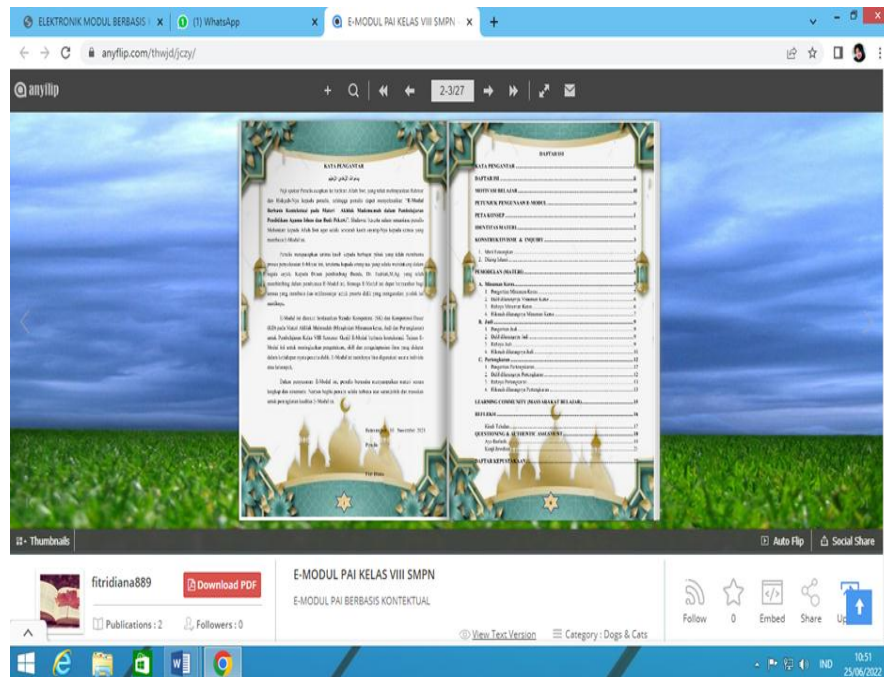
ELEKTRONIK MODUL BERBASIS | (1) WhatsApp | E-MODUL PAI KELAS VIII SMPN

anyflip.com/thwjd/jczy/

anyflip

2-3/27

KATA PENGANTAR

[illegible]

DAFTAR ISI

KATA PENGANTAR
DAFTAR ISI
MOTIVASI BELAJAR
PETUNJUK PENGGUNAAN E-MODUL
PETA KONSEP
IDENTITAS MATERI
KONSTRUKTIVISME & INQUIRY
PEMBELAJAN (MATERI)
A. Mbannur Kaya
B. Jujur
C. Pertengkaran
LEARNING COMMUNITY (MASYARAKAT BELAJAR)
REFLEKSI
QUESTIONING & AUTHENTIC ASSESMENT
DAFTAR KEPUSTAKAAN

Thumbnails

Auto Flip

Social Share

fitridiana889

Download PDF

Publications : 2

Followers : 0

E-MODUL PAI KELAS VIII SMPN

E-MODUL PAI BERBASIS KONTEKTUAL

View Text Version

Category : Dogs & Cats

Follow

0

Embed

Share

IND

10:51
25/06/2022